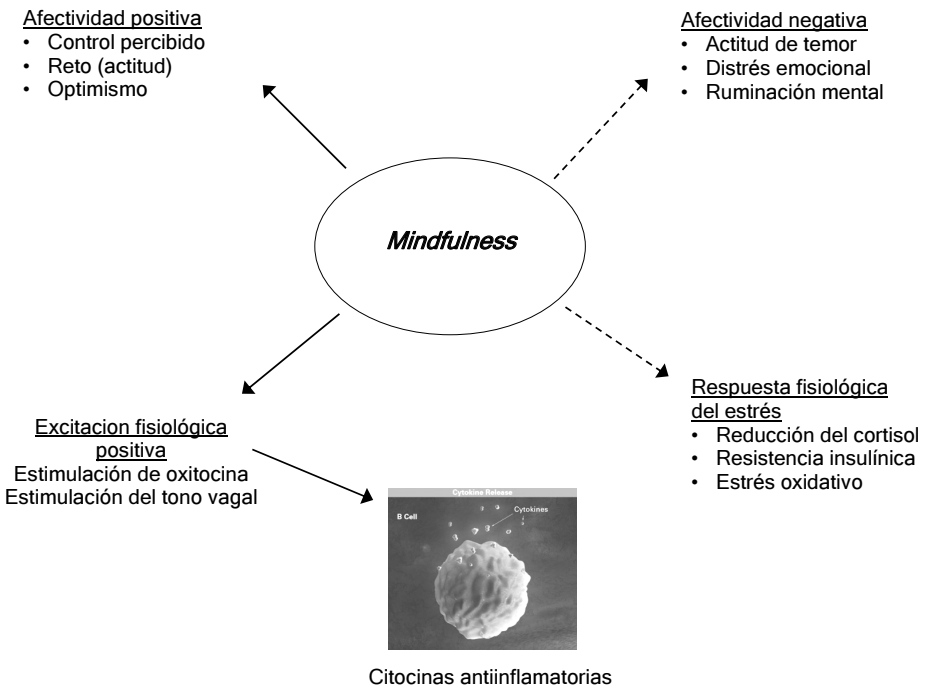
Afectividad positiva
- Control percibido
- Reto (actitud)
- Optimismo

Afectividad negativa
- Actitud de temor
- Distrés emocional
- Ruminación mental

*Mindfulness*

Excitacion fisiológica positiva
Estimulación de oxitocina
Estimulación del tono vagal

Respuesta fisiológica del estrés
- Reducción del cortisol
- Resistencia insulínica
- Estrés oxidativo

Cytokine Release
B Cell
Cytokines

Citocinas antiinflamatorias